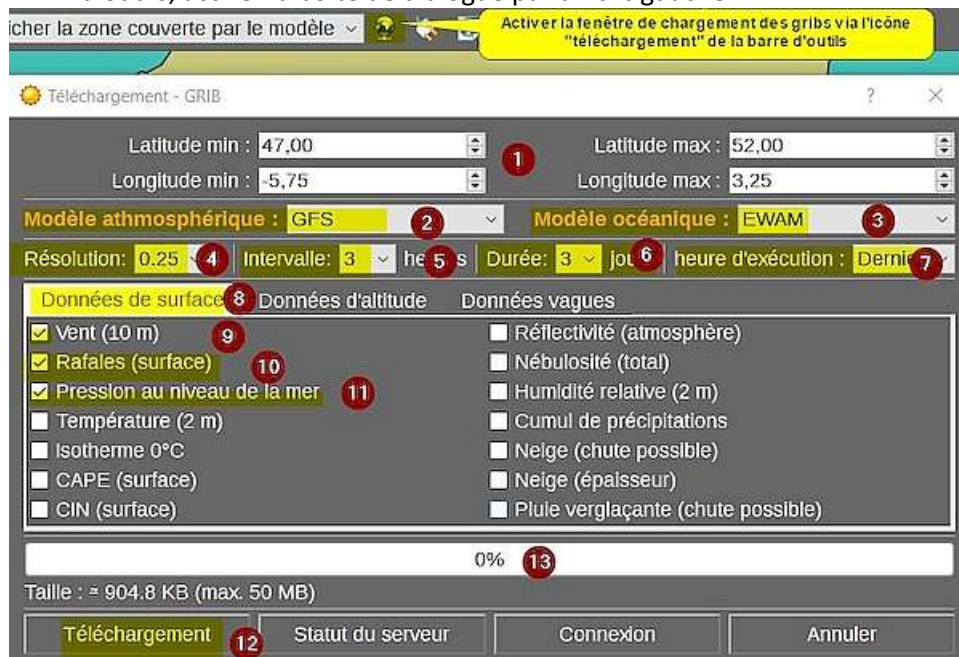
icher la zone couverte par le modèle

Activer la fenêtre de chargement des gribs via l'icône "téléchargement" de la barre d'outils

Téléchargement - GRIB

?

×

Latitude min : 47,00

1

Latitude max : 52,00

Longitude min : -5,75

Longitude max : 3,25

Modèle athmosphérique : GFS

2

Modèle océanique : EWAM

3

Résolution: 0.25

4

Intervalle: 3

he

5

s

Durée: 3

jou

6

heure d'exécution : Derni

7

Données de surface

8

Données d'altitude

Données vagues

Vent (10 m)

9

Rafales (surface)

10

Pression au niveau de la mer

11

Température (2 m)

Isotherme 0°C

CAPE (surface)

CIN (surface)

Réflectivité (atmosphère)

Nébulosité (total)

Humidité relative (2 m)

Cumul de précipitations

Neige (chute possible)

Neige (épaisseur)

Pluie verglaçante (chute possible)

0%

13

Taille : ≈ 904.8 KB (max. 50 MB)

Téléchargement

12

Statut du serveur

Connexion

Annuler